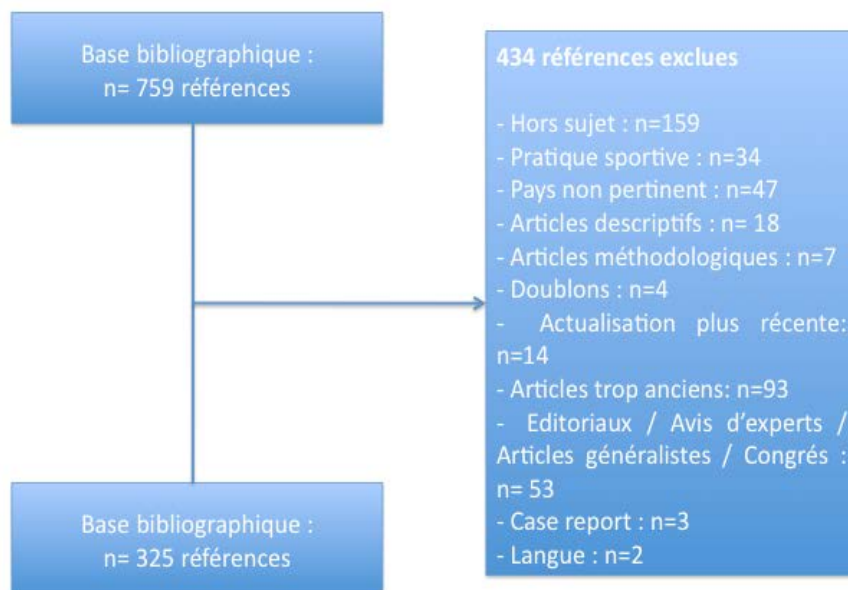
Base bibliographique :
n= 759 références

434 références exclues

- Hors sujet : n=159
- Pratique sportive : n=34
- Pays non pertinent : n=47
- Articles descriptifs : n= 18
- Articles méthodologiques : n=7
- Doublons : n=4
- Actualisation plus récente: n=14
- Articles trop anciens: n=93
- Editoriaux / Avis d'experts / Articles généralistes / Congrés : n= 53
- Case report : n=3
- Langue : n=2

Base bibliographique :
n= 325 références